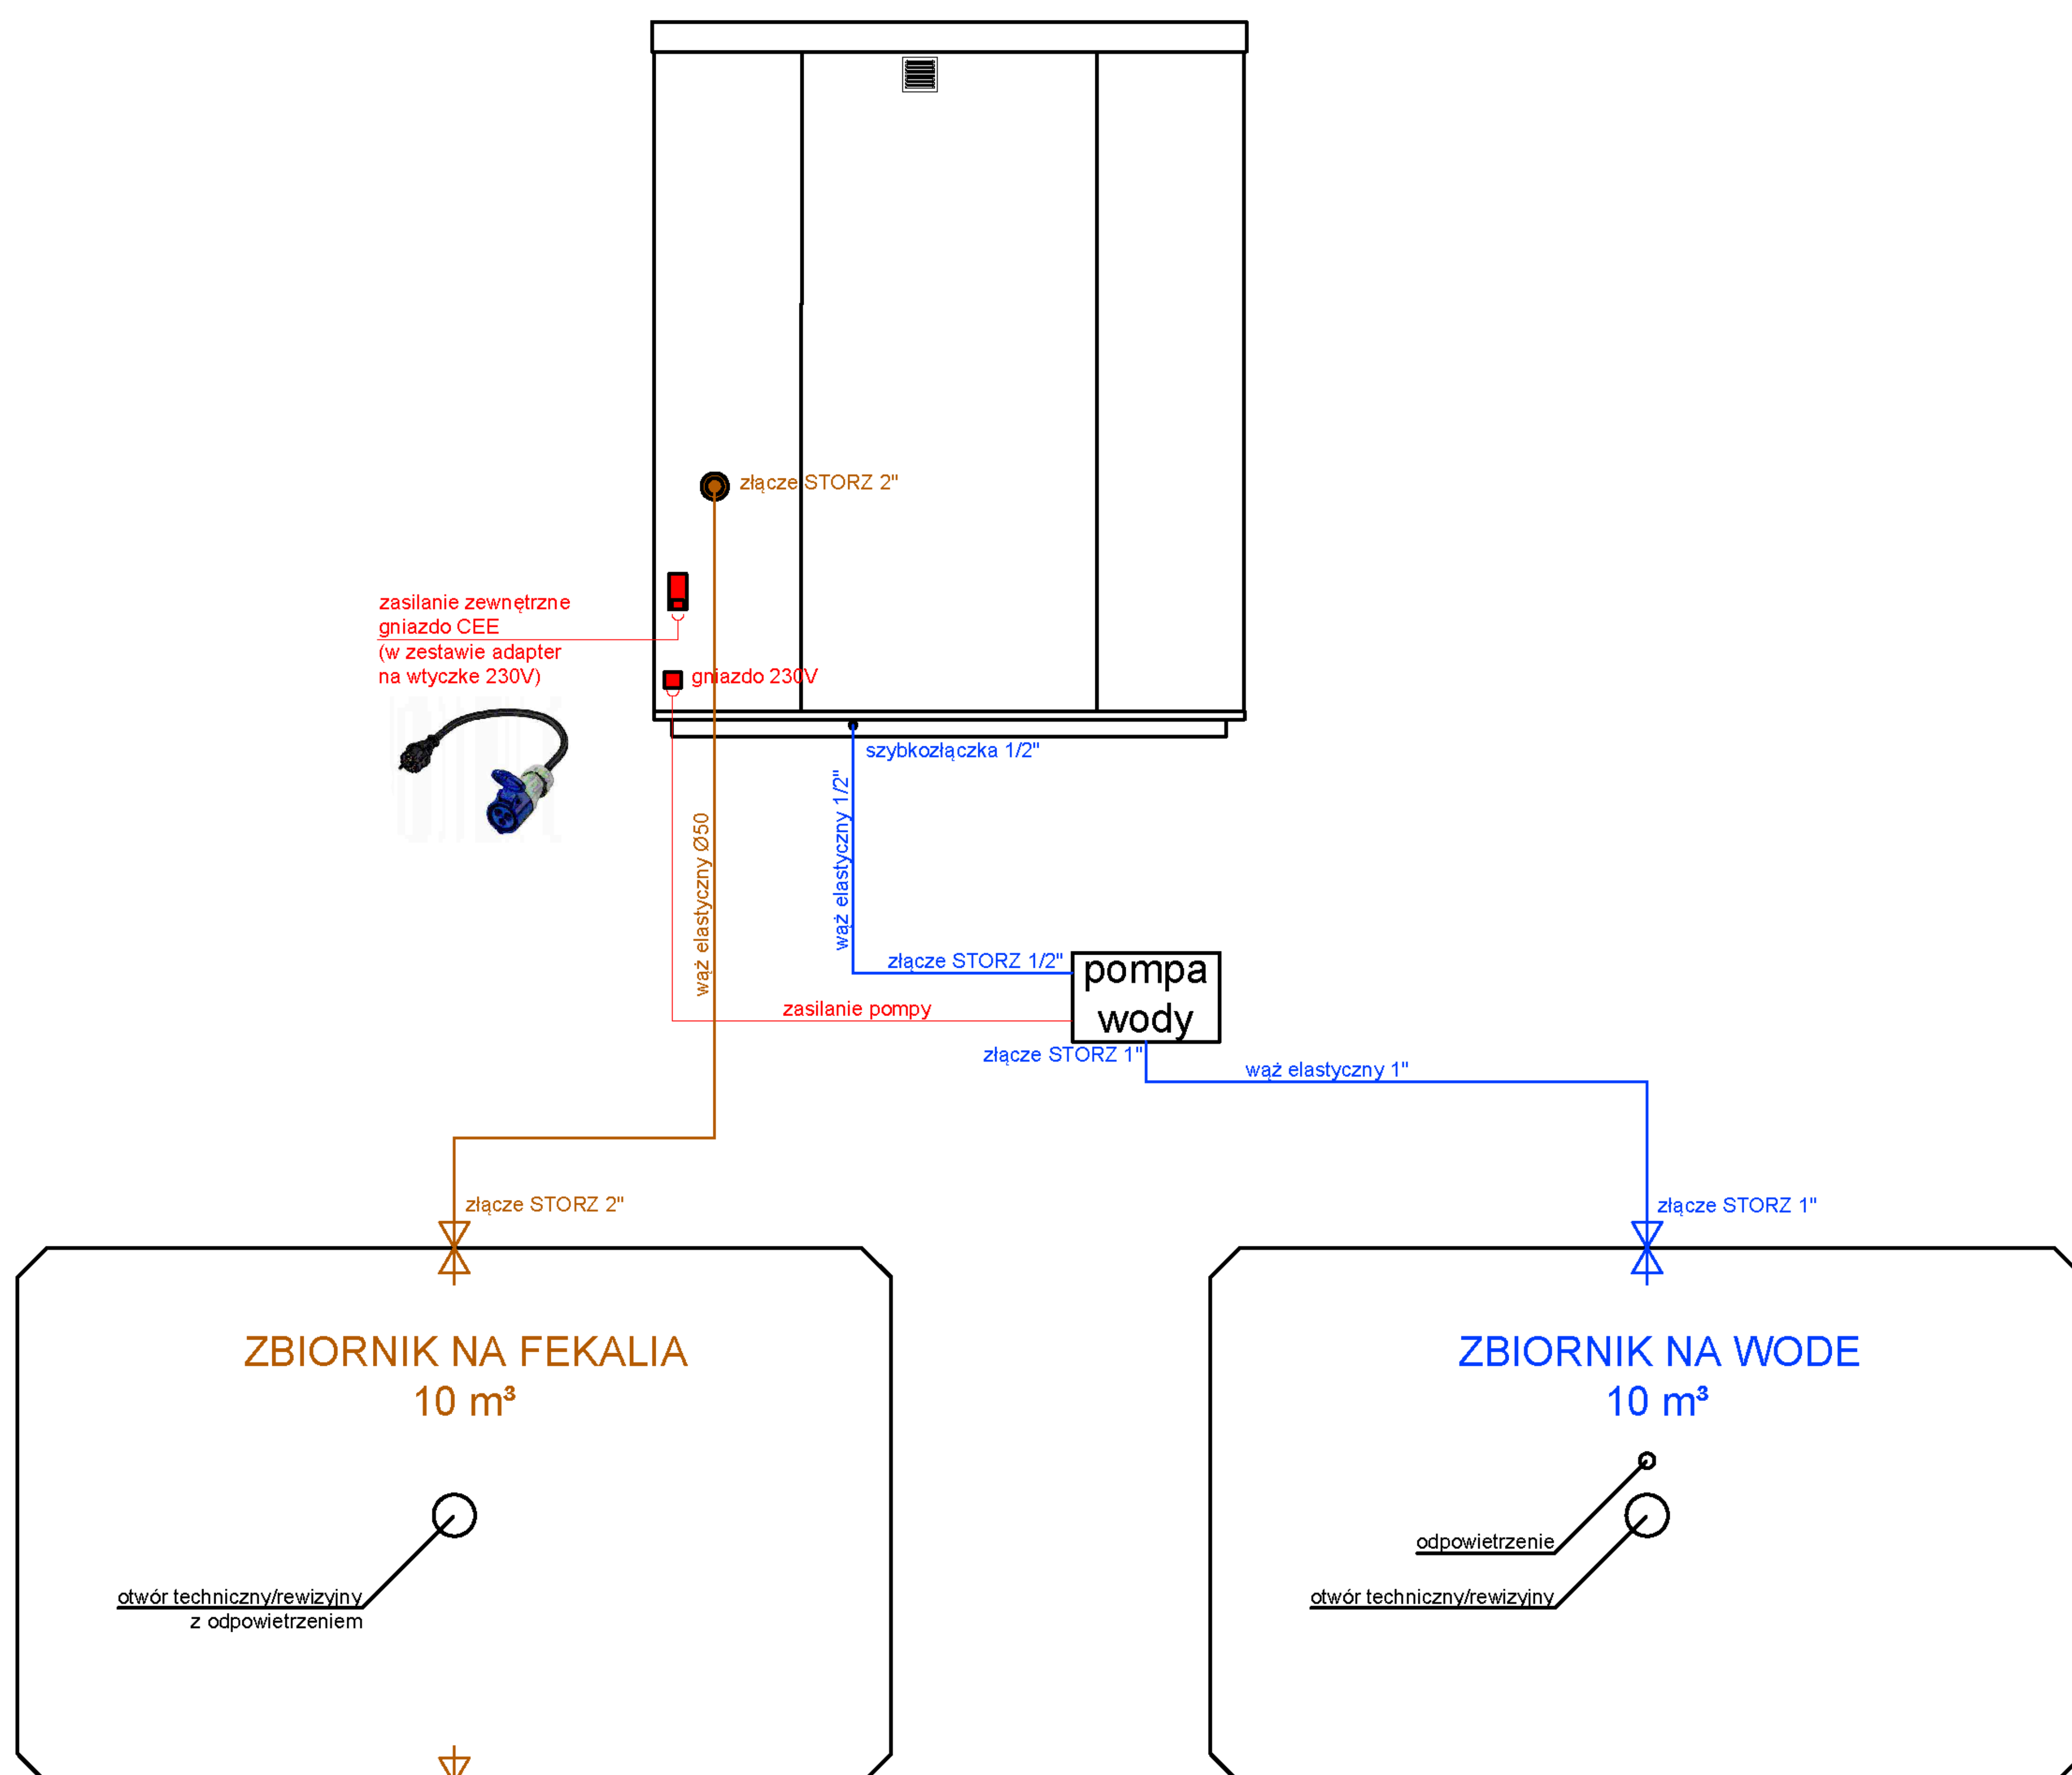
złącze STORZ 2"

zasilanie zewnętrzne
gniazdo CEE
(w zestawie adapter
na wtyczke 230V)

gniazdo 230V

szybkozłączka 1/2"

wąż elastyczny Ø50

wąż elastyczny 1/2"

złącze STORZ 1/2"

pompa
wody

zasilanie pompy

złącze STORZ 1"

wąż elastyczny 1"

złącze STORZ 2"

złącze STORZ 1"

ZBIORNIK NA FEKALIA
10 m³

otwór techniczny/rewizyjny
z odpowietrzeniem

ZBIORNIK NA WODE
10 m³

odpowietrzenie

otwór techniczny/rewizyjny